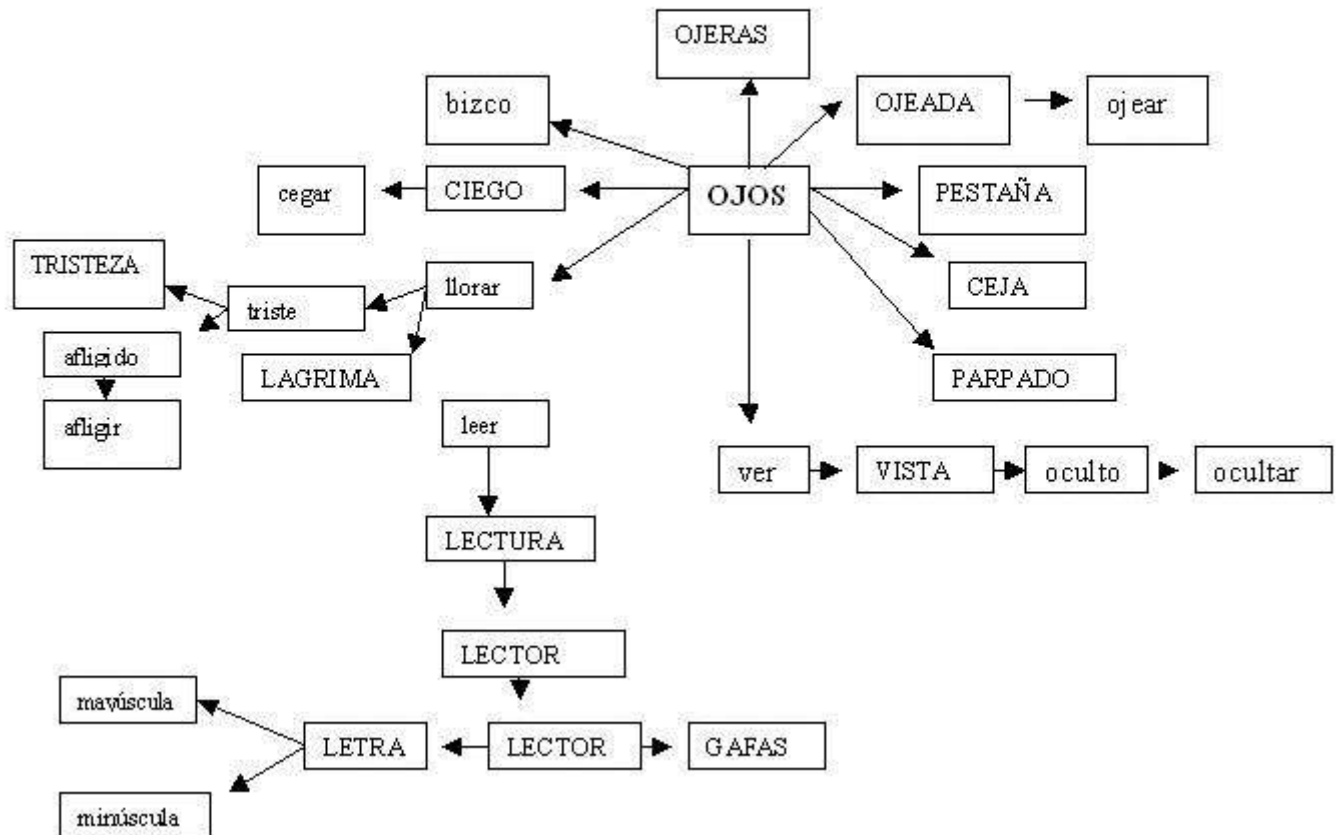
OJERAS

bizco

OJEADA

ojear

cegar

CIEGO

OJOS

PESTAÑA

TRISTEZA

llorar

triste

CEJA

afligido

LAGRIMA

PARPADO

afligir

leer

ver

VISTA

oculto

ocultar

LECTURA

LECTOR

mayúscula

LETRA

LECTOR

GAFAS

minúscula